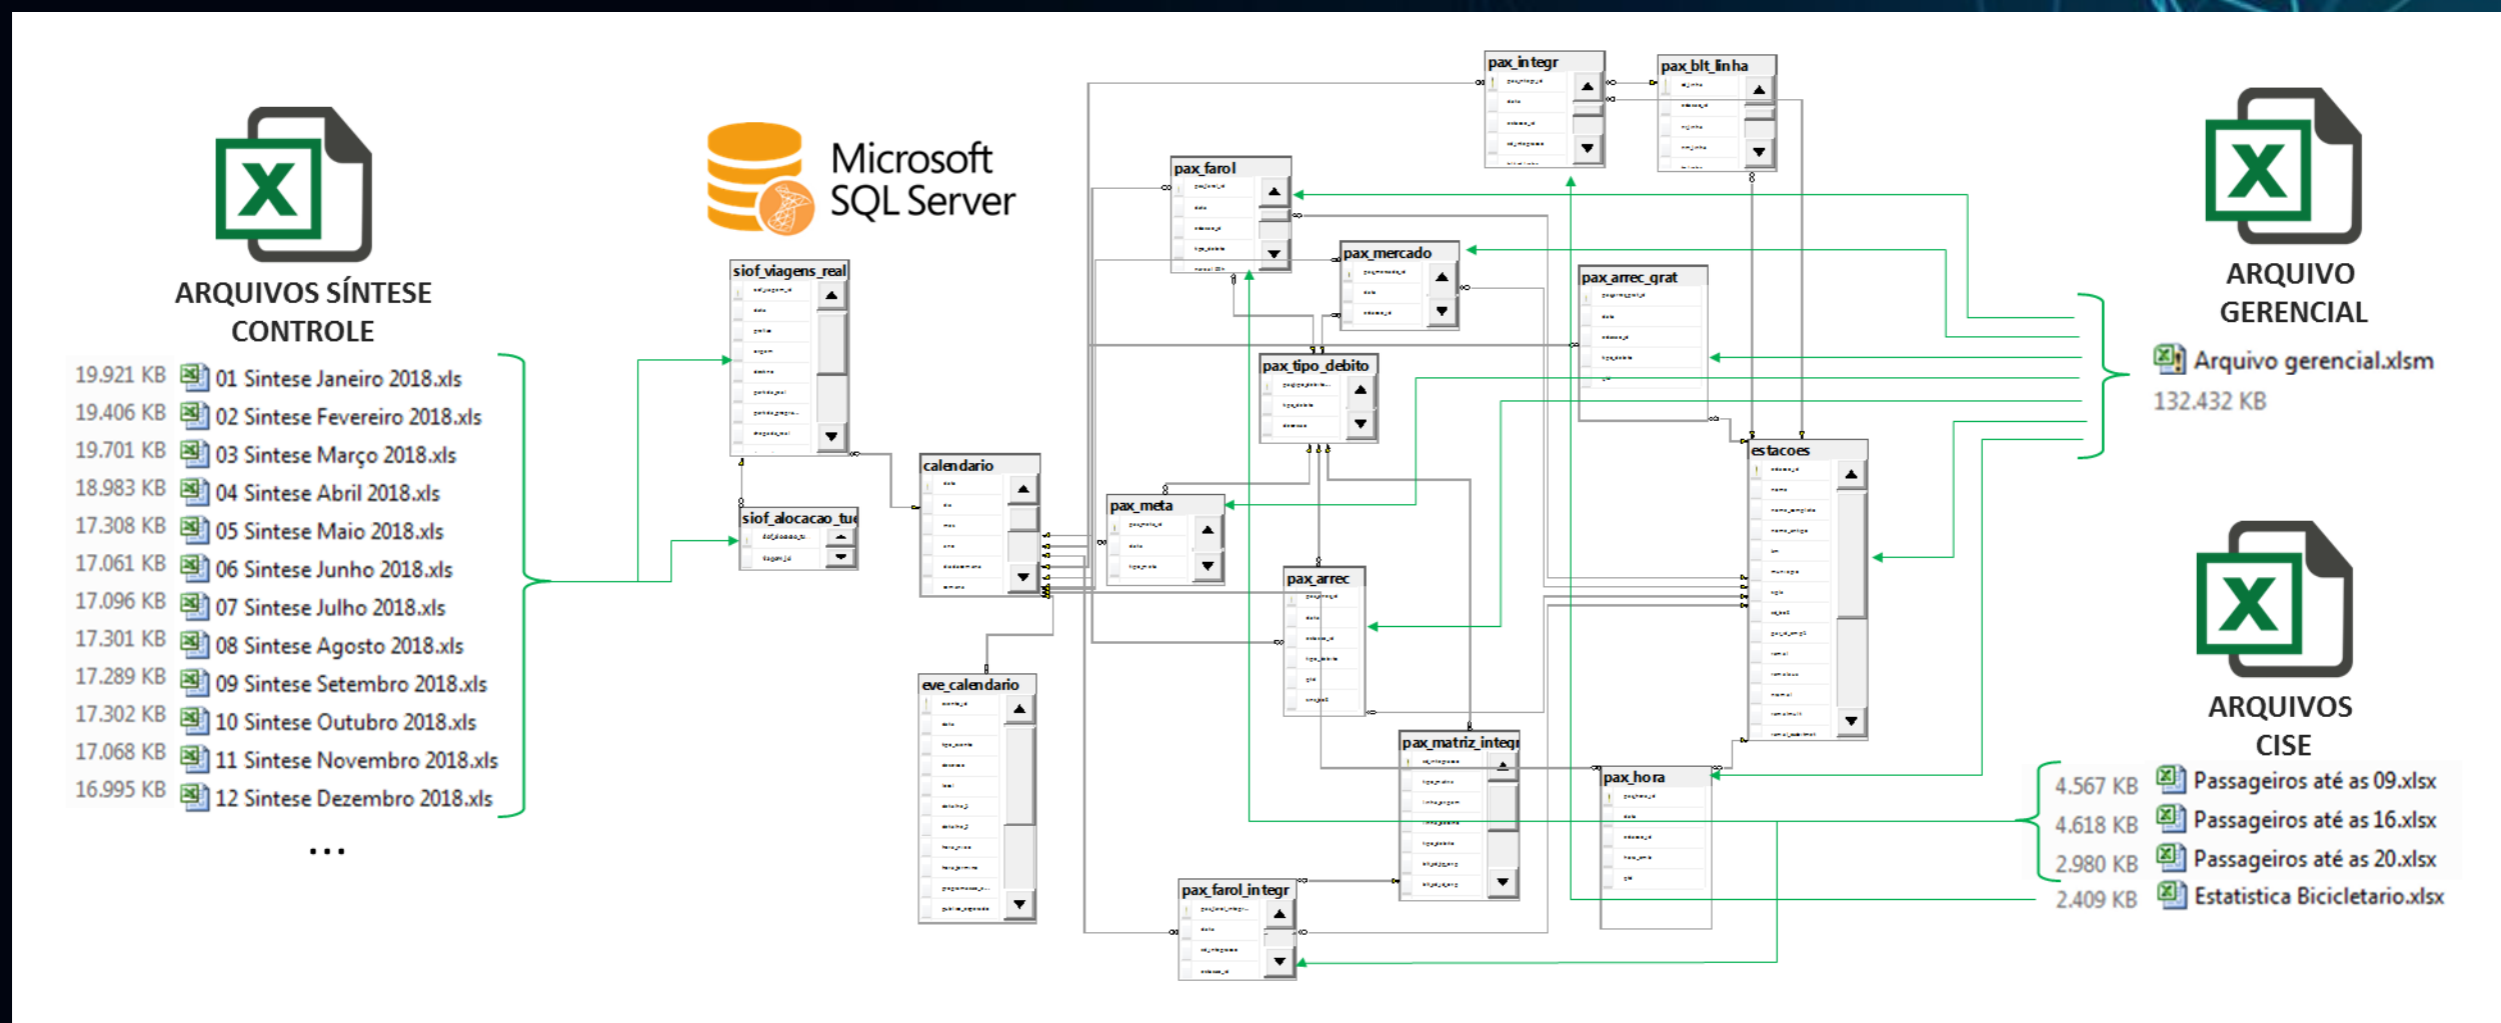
ARQUIVOS SÍNTESE CONTROLE

19.921 KB 01 Sintese Janeiro 2018.xls
19.406 KB 02 Sintese Fevereiro 2018.xls
19.701 KB 03 Sintese Março 2018.xls
18.983 KB 04 Sintese Abril 2018.xls
17.308 KB 05 Sintese Maio 2018.xls
17.061 KB 06 Sintese Junho 2018.xls
17.096 KB 07 Sintese Julho 2018.xls
17.301 KB 08 Sintese Agosto 2018.xls
17.289 KB 09 Sintese Setembro 2018.xls
17.302 KB 10 Sintese Outubro 2018.xls
17.068 KB 11 Sintese Novembro 2018.xls
16.995 KB 12 Sintese Dezembro 2018.xls
...

Microsoft SQL Server

siof_viagens_real
siof_alocacao_tu
calendario
eve_calendario
pax_farol
pax_mercado
pax_tipo_debito
pax_meta
pax_arrec
pax_integr
pax_blt_linha
pax_arrec_grat
estacoes
pax_matriz_integ
pax_hora
pax_farol_integr

ARQUIVO GERENCIAL
Arquivo gerencial.xlsm
132.432 KB

ARQUIVOS CISE
4.567 KB Passageiros até as 09.xlsx
4.618 KB Passageiros até as 16.xlsx
2.980 KB Passageiros até as 20.xlsx
2.409 KB Estatistica Bicicletario.xlsx